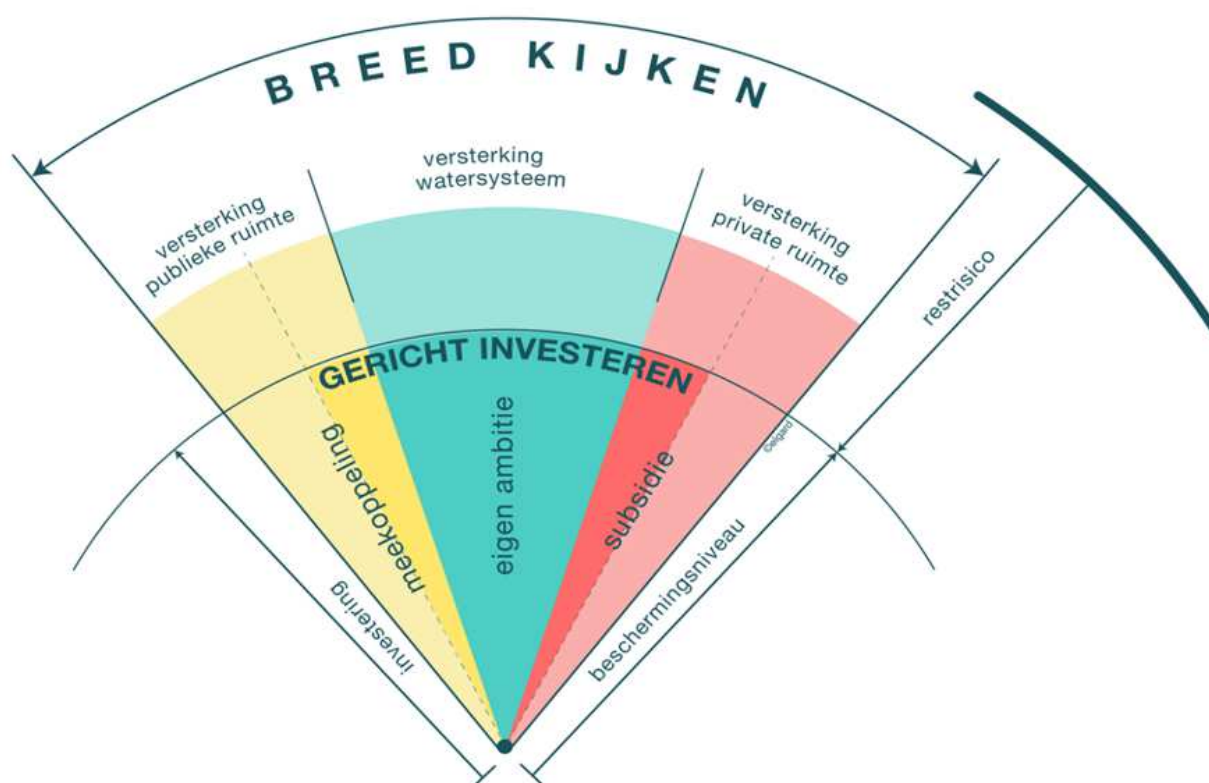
BREED KIJKEN

versterking publieke ruimte

versterking watersysteem

versterking private ruimte

restrisico

GERICHT INVESTEREN

meekoppeling

eigen ambitie

subsidie

©elgard

investering

beschermingsniveau